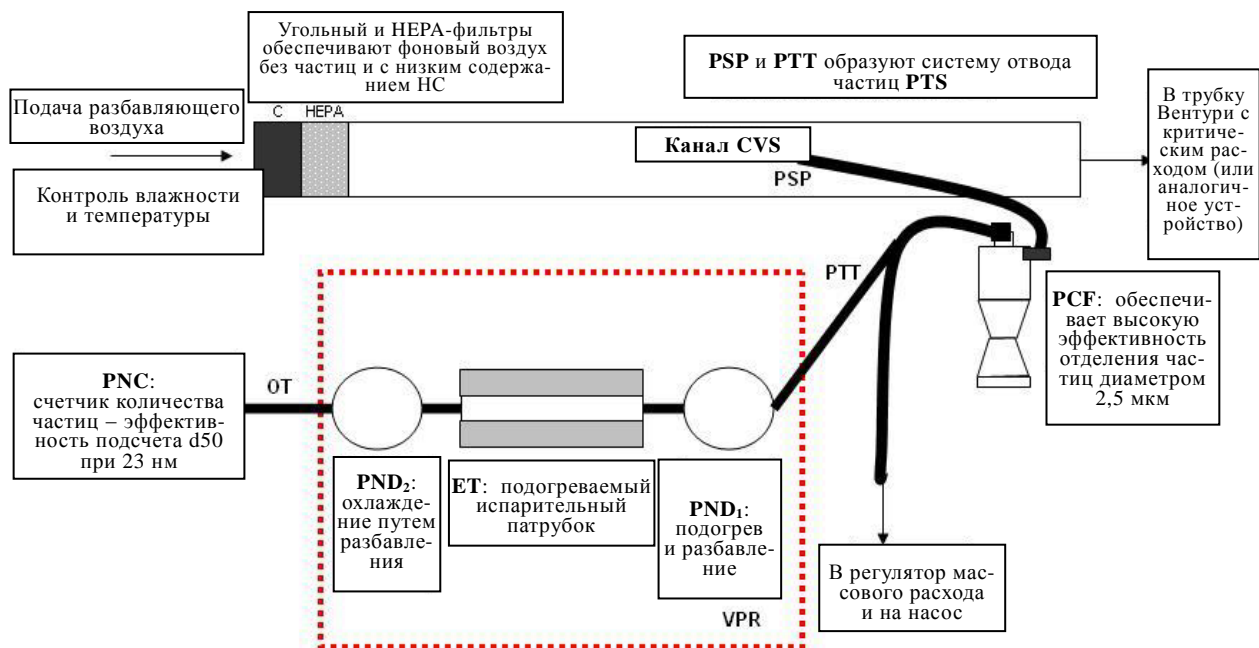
Угольный и HEPA-фильтры обеспечивают фоновый воздух без частиц и с низким содержанием НС

PSP и PTT образуют систему отвода частиц PTS

Подача разбавляющего воздуха

C HEPA

Канал CVS

PSP

В трубку Вентури с критическим расходом (или аналогичное устройство)

Контроль влажности и температуры

PTT

PCF: обеспечивает высокую эффективность отделения частиц диаметром 2,5 мкм

PNC: счетчик количества частиц – эффективность подсчета d50 при 23 нм

OT

PND$_2$: охлаждение путем разбавления

ET: подогреваемый испарительный патрубок

PND$_1$: подогрев и разбавление

В регулятор массового расхода и на насос

VPR